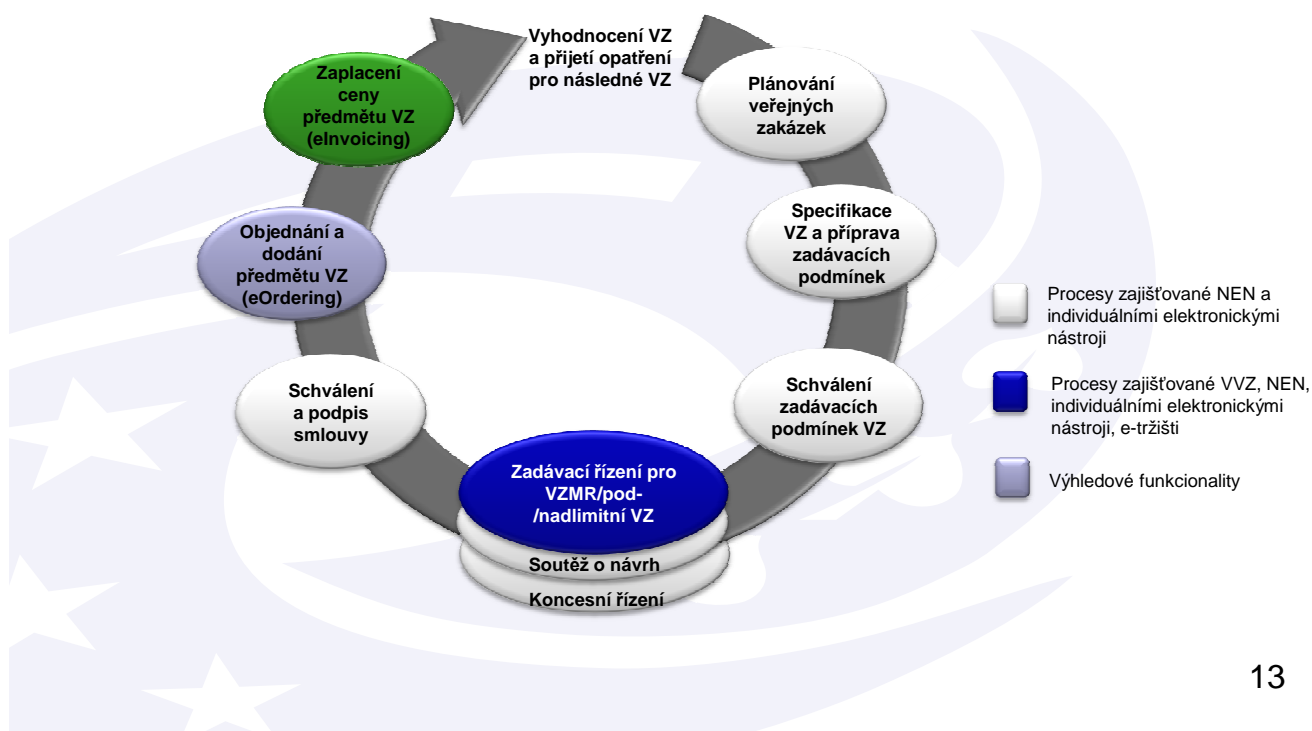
Vyhodnocení VZ a přijetí opatření pro následné VZ

Plánování veřejných zakázek

Specifikace VZ a příprava zadávacích podmínek

Schválení zadávacích podmínek VZ

Zadávací řízení pro VZMR/pod-/nadlimitní VZ

Soutěž o návrh

Koncesní řízení

Schválení a podpis smlouvy

Objednání a dodání předmětu VZ (eOrdering)

Zaplacení ceny předmětu VZ (eInvoicing)

Procesy zajišťované NEN a individuálními elektronickými nástroji

Procesy zajišťované VVZ, NEN, individuálními elektronickými nástroji, e-tržišti

Výhledové funkcionality

13